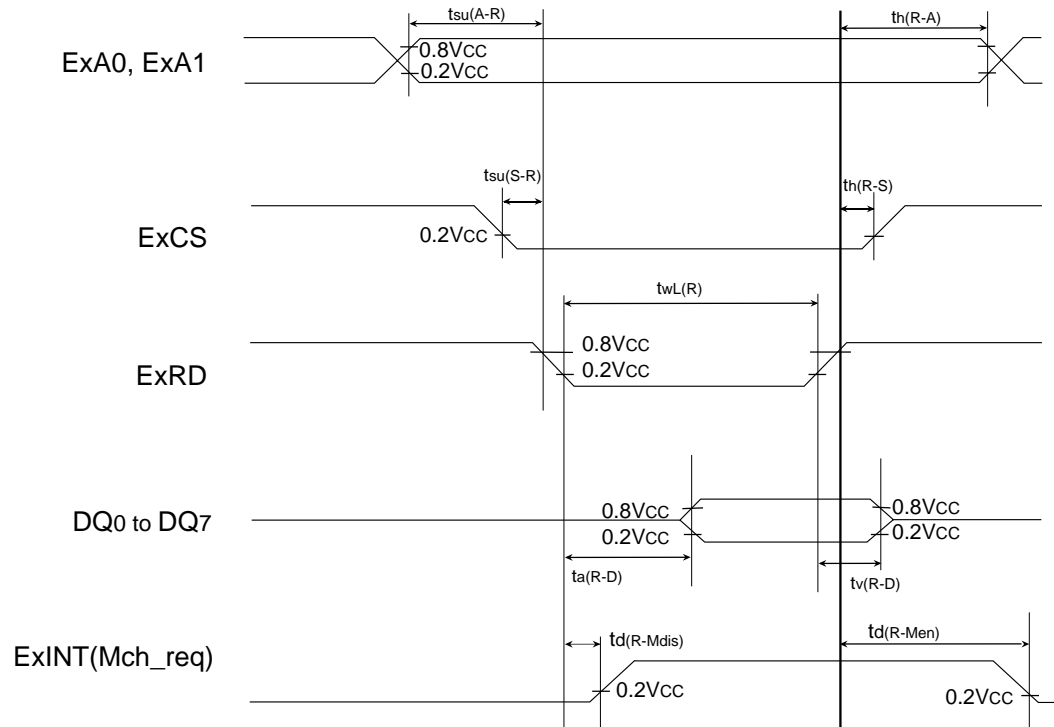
tsu(A-R)

th(R-A)

ExA0, ExA1

0.8VCC
0.2VCC

tsu(S-R)

th(R-S)

ExCS

0.2VCC

twL(R)

0.8VCC
0.2VCC

ExRD

DQ0 to DQ7

0.8VCC
0.2VCC

0.8VCC
0.2VCC

ta(R-D)

tv(R-D)

td(R-Mdis)

td(R-Men)

ExINT(Mch_req)

0.2VCC

0.2VCC